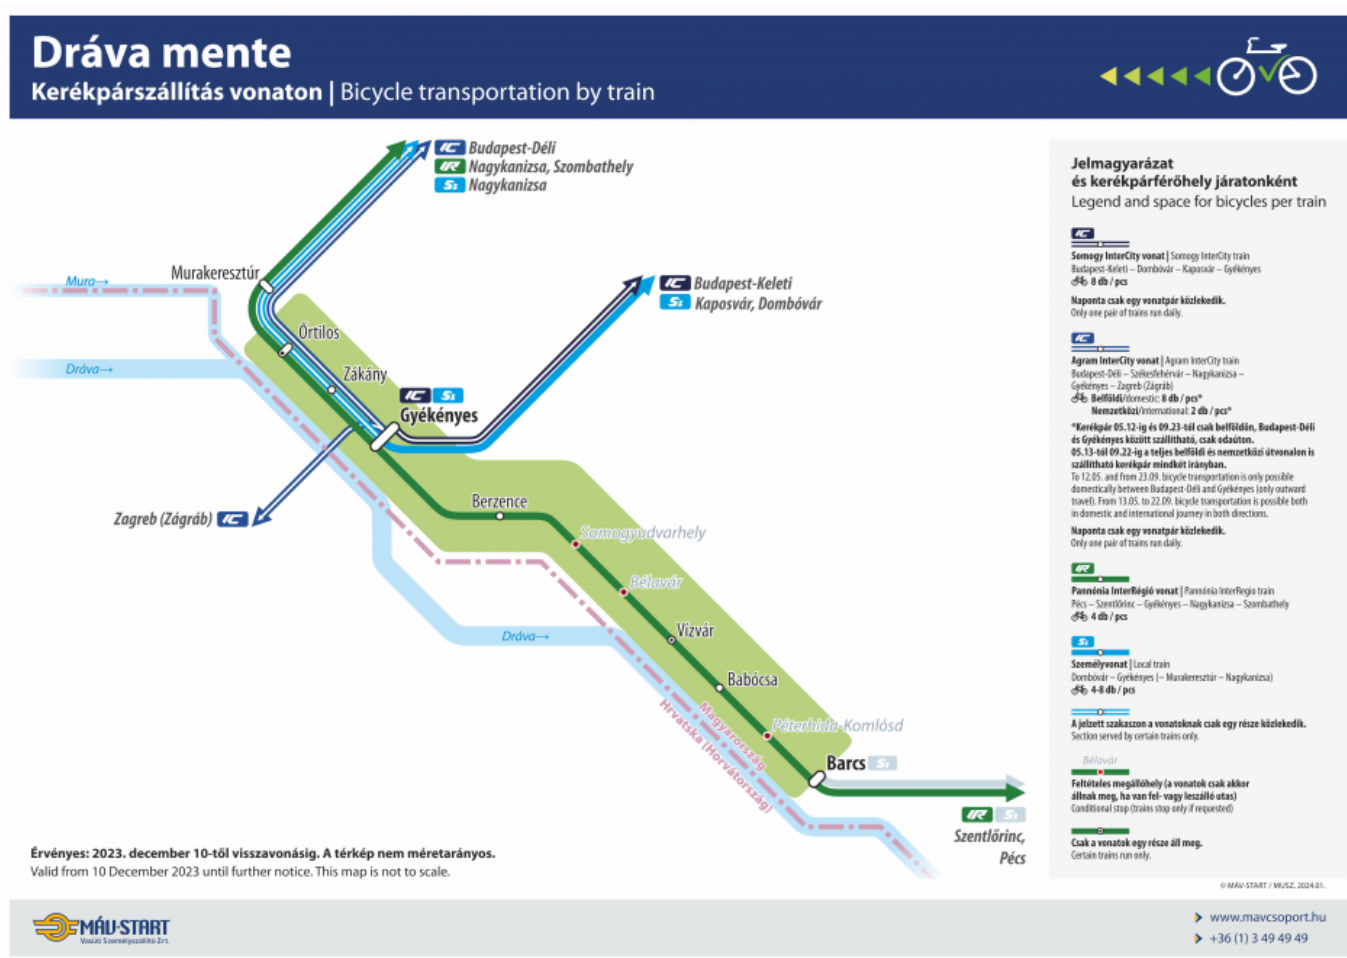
Dráva mente
Kerékpárszállítás vonaton | Bicycle transportation by train

IC Budapest-Déli
IR Nagykanizsa, Szombathely
S1 Nagykanizsa

IC Budapest-Keleti
S1 Kaposvár, Dombóvár

Mura→
Murakeresztúr
Őrtilos
Dráva→
Zákány
IC S1
Gyékényes
Zagreb (Zágráb) IC
Berzence
Somogyudvarhely
Bélavár
Drávа→
Vízvár
Babócsa
Péterhida-Komlósd
Magyarország
Hrvatska (Horvátország)
Barcs S1
IR S1
Szentlőrinc, Pécs

Érvényes: 2023. december 10-től visszavonásig. A térkép nem méretarányos.
Valid from 10 December 2023 until further notice. This map is not to scale.

Jelmagyarázat és kerékpárférőhely járatonként
Legend and space for bicycles per train

IC
Somogy InterCity vonat | Somogy InterCity train
Budapest-Keleti – Dombóvár – Kaposvár – Gyékényes
8 db / pcs
Naponta csak egy vonatpár közlekedik.
Only one pair of trains run daily.

IC
Agram InterCity vonat | Agram InterCity train
Budapest-Déli – Székesfehérvár – Nagykanizsa – Gyékényes – Zagreb (Zágráb)
Belföldi/domestic: 8 db / pcs*
Nemzetközi/international: 2 db / pcs*
*Kerékpár 05.12-ig és 09.23-tól csak belföldön, Budapest-Déli és Gyékényes között szállítható, csak odaúton. 05.13-tól 09.22-ig a teljes belföldi és nemzetközi útvonalon is szállítható kerékpár mindkét irányban.
To 12.05. and from 23.09. bicycle transportation is only possible domestically between Budapest-Déli and Gyékényes (only outward travel). From 13.05. to 22.09. bicycle transportation is possible both in domestic and international journey in both directions.
Naponta csak egy vonatpár közlekedik.
Only one pair of trains run daily.

IR
Pannónia InterRégió vonat | Pannónia InterRegio train
Pécs – Szentlőrinc – Gyékényes – Nagykanizsa – Szombathely
4 db / pcs

S1
Személyvonat | Local train
Dombóvár – Gyékényes (– Murakeresztúr – Nagykanizsa)
4-8 db / pcs

A jelzett szakaszon a vonatoknak csak egy része közlekedik.
Section served by certain trains only.

Bélavár
Feltételes megállóhely (a vonatok csak akkor állnak meg, ha van fel- vagy leszálló utas)
Conditional stop (trains stop only if requested)

Csak a vonatok egy része áll meg.
Certain trains run only.

© MÁV-START / MUSZ. 2024.01.

MÁV-START Vasúti Személyszállító Zrt.
www.mavcsoport.hu
+36 (1) 3 49 49 49